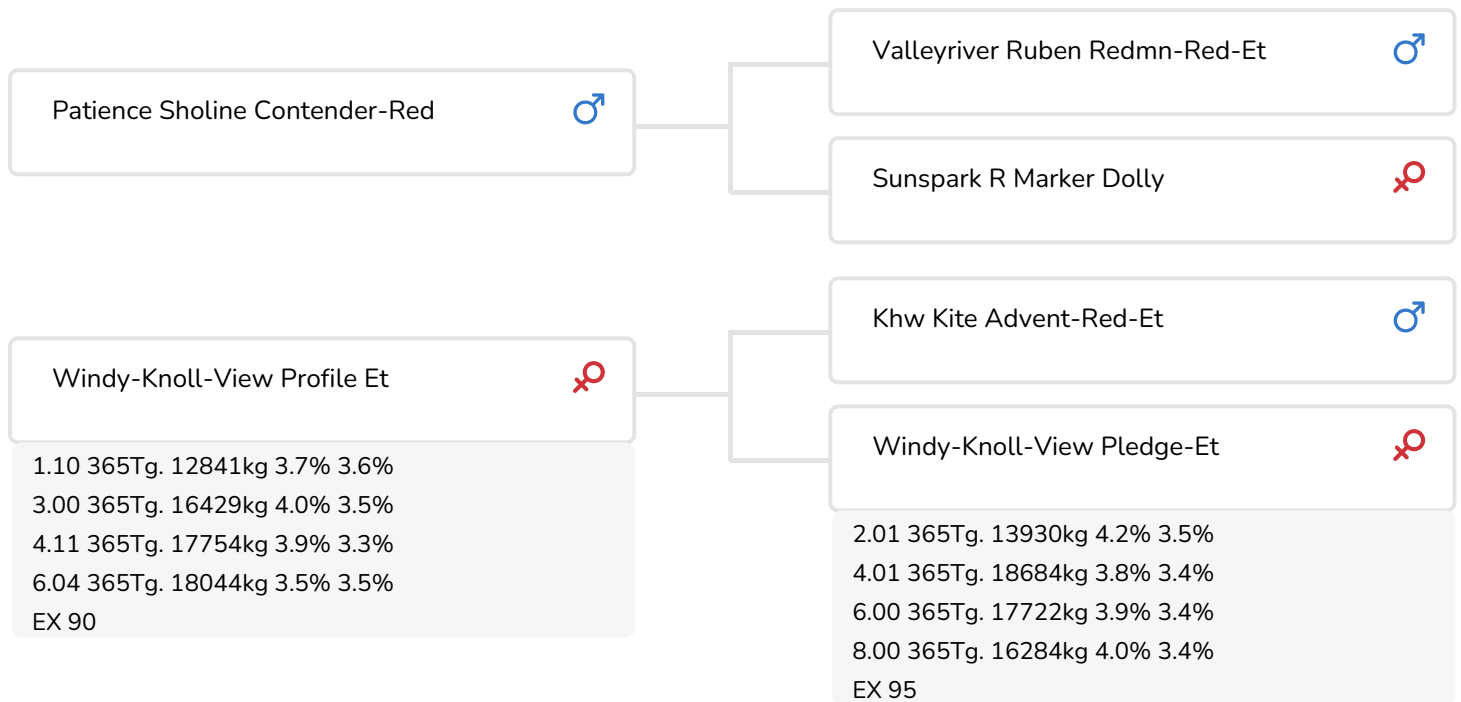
Patience Sholine Contender-Red ♂

Valleyriver Ruben Redmn-Red-Et ♂

Sunspark R Marker Dolly ♀

Windy-Knoll-View Profile Et ♀

1.10 365Tg. 12841kg 3.7% 3.6%
3.00 365Tg. 16429kg 4.0% 3.5%
4.11 365Tg. 17754kg 3.9% 3.3%
6.04 365Tg. 18044kg 3.5% 3.5%
EX 90

Khw Kite Advent-Red-Et ♂

Windy-Knoll-View Pledge-Et ♀

2.01 365Tg. 13930kg 4.2% 3.5%
4.01 365Tg. 18684kg 3.8% 3.4%
6.00 365Tg. 17722kg 3.9% 3.4%
8.00 365Tg. 16284kg 4.0% 3.4%
EX 95